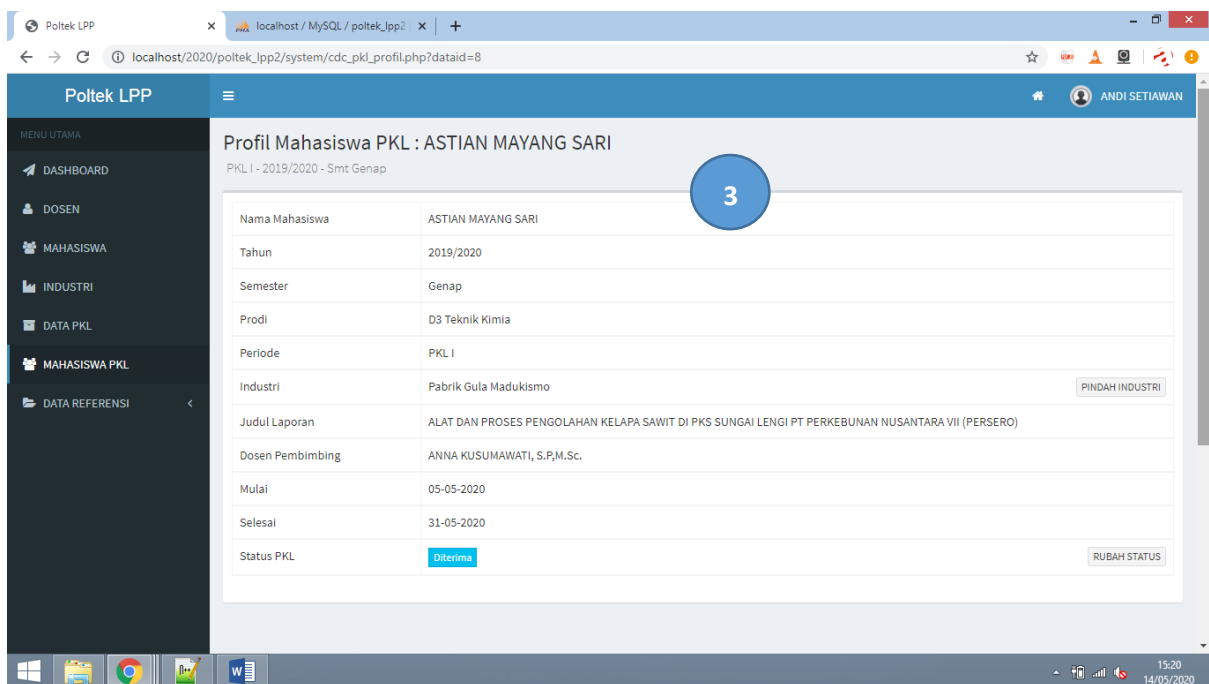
Poltek LPP ×
localhost / MySQL / poltek_lpp2 ×
+

localhost/2020/poltek_lpp2/system/cdc_pkl_profil.php?dataid=8

Poltek LPP
ANDI SETIAWAN

MENU UTAMA
DASHBOARD
DOSEN
MAHASISWA
INDUSTRI
DATA PKL
MAHASISWA PKL
DATA REFERENSI

Profil Mahasiswa PKL : ASTIAN MAYANG SARI
PKL I - 2019/2020 - Smt Genap

3

| | |
|---|---|
| Nama Mahasiswa | ASTIAN MAYANG SARI |
| Tahun | 2019/2020 |
| Semester | Genap |
| Prodi | D3 Teknik Kimia |
| Periode | PKL I |
| Industri | Pabrik Gula Madukismo PINDAH INDUSTRI |
| Judul Laporan | ALAT DAN PROSES PENGOLAHAN KELAPA SAWIT DI PKS SUNGAI LENGI PT PERKEBUNAN NUSANTARA VII (PERSERO) |
| Dosen Pembimbing | ANNA KUSUMAWATI, S.P,M.Sc. |
| Mulai | 05-05-2020 |
| Selesai | 31-05-2020 |
| Status PKL | Diterima RUBAH STATUS |

15:20
14/05/2020